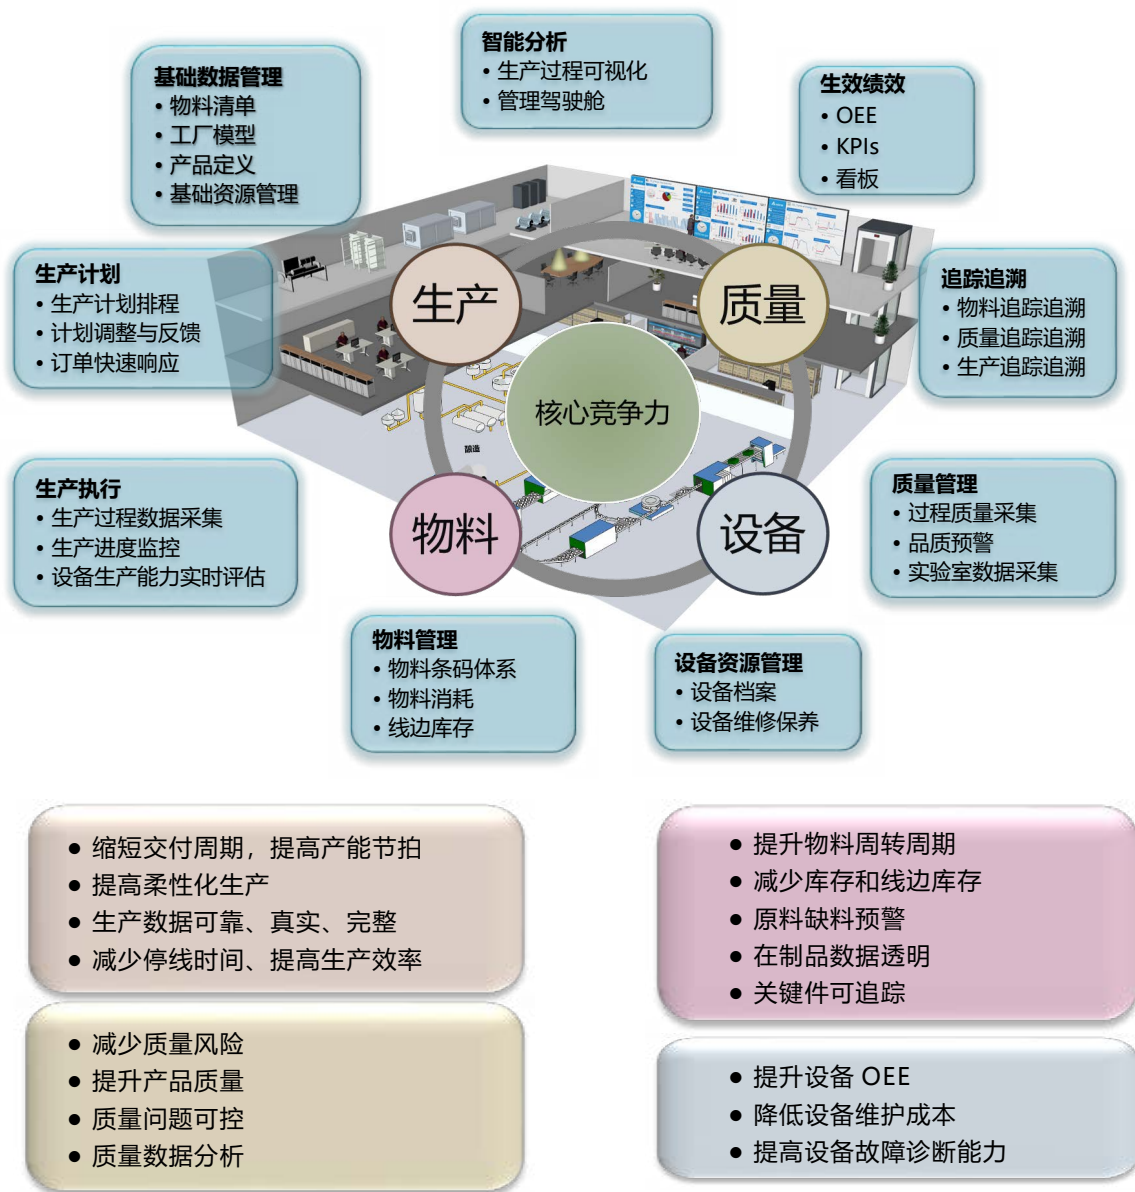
智能分析
• 生产过程可视化
• 管理驾驶舱

基础数据管理
• 物料清单
• 工厂模型
• 产品定义
• 基础资源管理

生效绩效
• OEE
• KPIs
• 看板

生产计划
• 生产计划排程
• 计划调整与反馈
• 订单快速响应

追踪追溯
• 物料追踪追溯
• 质量追踪追溯
• 生产追踪追溯

生产

质量

核心竞争力

物料

设备

生产执行
• 生产过程数据采集
• 生产进度监控
• 设备生产能力实时评估

质量管理
• 过程质量采集
• 品质预警
• 实验室数据采集

物料管理
• 物料条码体系
• 物料消耗
• 线边库存

设备资源管理
• 设备档案
• 设备维修保养

● 缩短交付周期，提高产能节拍
● 提高柔性化生产
● 生产数据可靠、真实、完整
● 减少停线时间、提高生产效率

● 提升物料周转周期
● 减少库存和线边库存
● 原料缺料预警
● 在制品数据透明
● 关键件可追踪

● 减少质量风险
● 提升产品质量
● 质量问题可控
● 质量数据分析

● 提升设备 OEE
● 降低设备维护成本
● 提高设备故障诊断能力